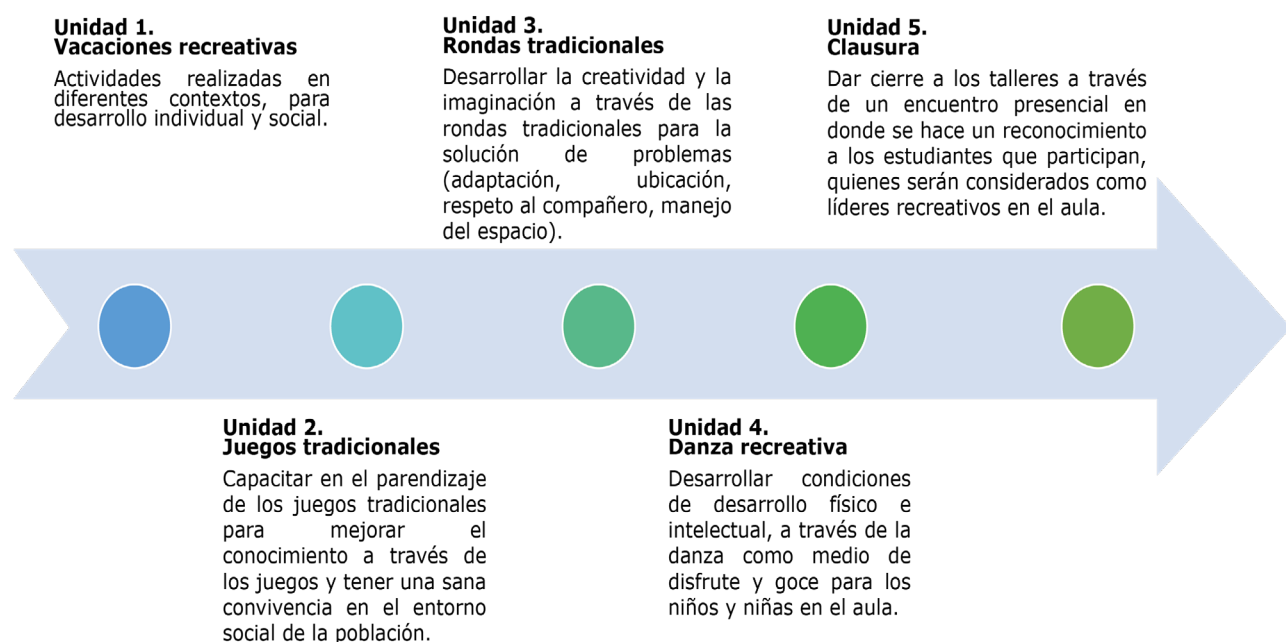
Unidad 1.
Vacaciones recreativas

Actividades realizadas en diferentes contextos, para desarrollo individual y social.

Unidad 2.
Juegos tradicionales

Capacitar en el parendizaje de los juegos tradicionales para mejorar el conocimiento a través de los juegos y tener una sana convivencia en el entorno social de la población.

Unidad 3.
Rondas tradicionales

Desarrollar la creatividad y la imaginación a través de las rondas tradicionales para la solución de problemas (adaptación, ubicación, respeto al compañero, manejo del espacio).

Unidad 4.
Danza recreativa

Desarrollar condiciones de desarrollo físico e intelectual, a través de la danza como medio de disfrute y goce para los niños y niñas en el aula.

Unidad 5.
Clausura

Dar cierre a los talleres a través de un encuentro presencial en donde se hace un reconocimiento a los estudiantes que participan, quienes serán considerados como líderes recreativos en el aula.